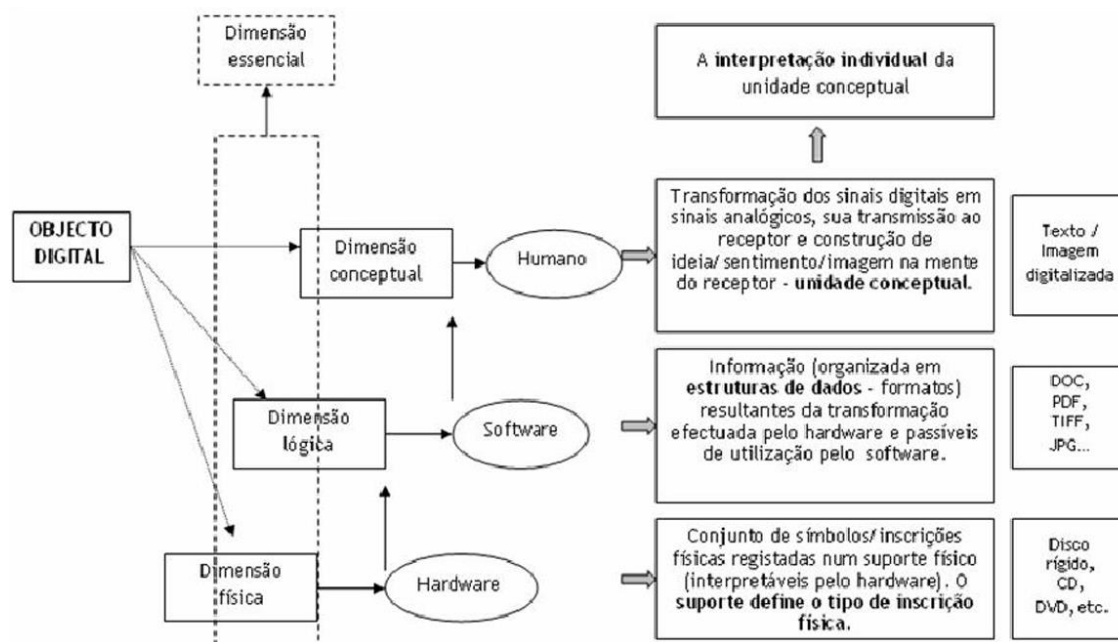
Dimensão essencial

A interpretação individual da unidade conceptual

OBJECTO DIGITAL

Dimensão conceptual

Humano

Transformação dos sinais digitais em sinais analógicos, sua transmissão ao receptor e construção de ideia/ sentimento/imagem na mente do receptor - unidade conceptual.

Texto / Imagem digitalizada

Dimensão lógica

Software

Informação (organizada em estruturas de dados - formatos) resultantes da transformação efectuada pelo hardware e passíveis de utilização pelo software.

DOC, PDF, TIFF, JPG...

Dimensão física

Hardware

Conjunto de símbolos/ inscrições físicas registadas num suporte físico (interpretáveis pelo hardware). O suporte define o tipo de inscrição física.

Disco rígido, CD, DVD, etc.